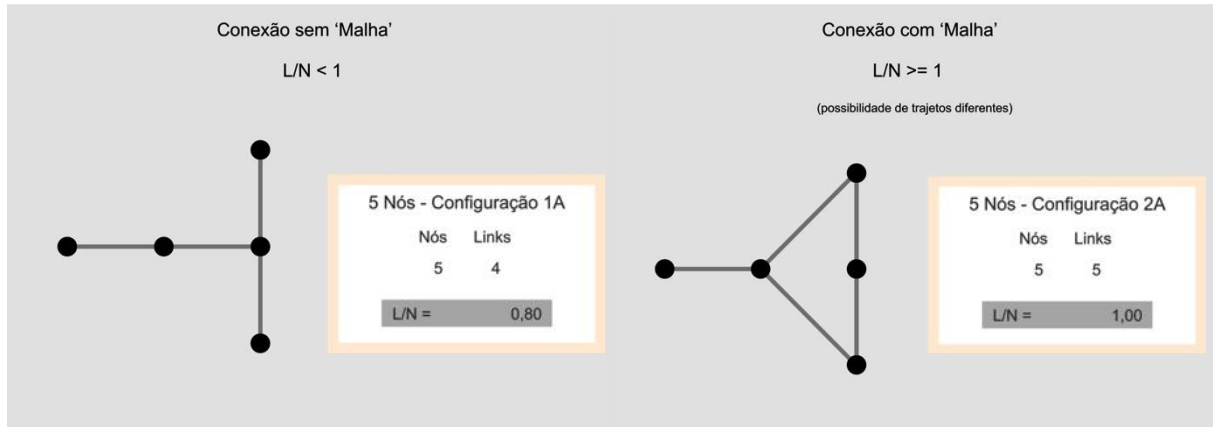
Conexão sem ‘Malha’

L/N < 1

5 Nós - Configuração 1A

| Nós | Links |
|---|---|
| 5 | 4 |

L/N = 0,80

Conexão com ‘Malha’

L/N >= 1

(possibilidade de trajetos diferentes)

5 Nós - Configuração 2A

| Nós | Links |
|---|---|
| 5 | 5 |

L/N = 1,00